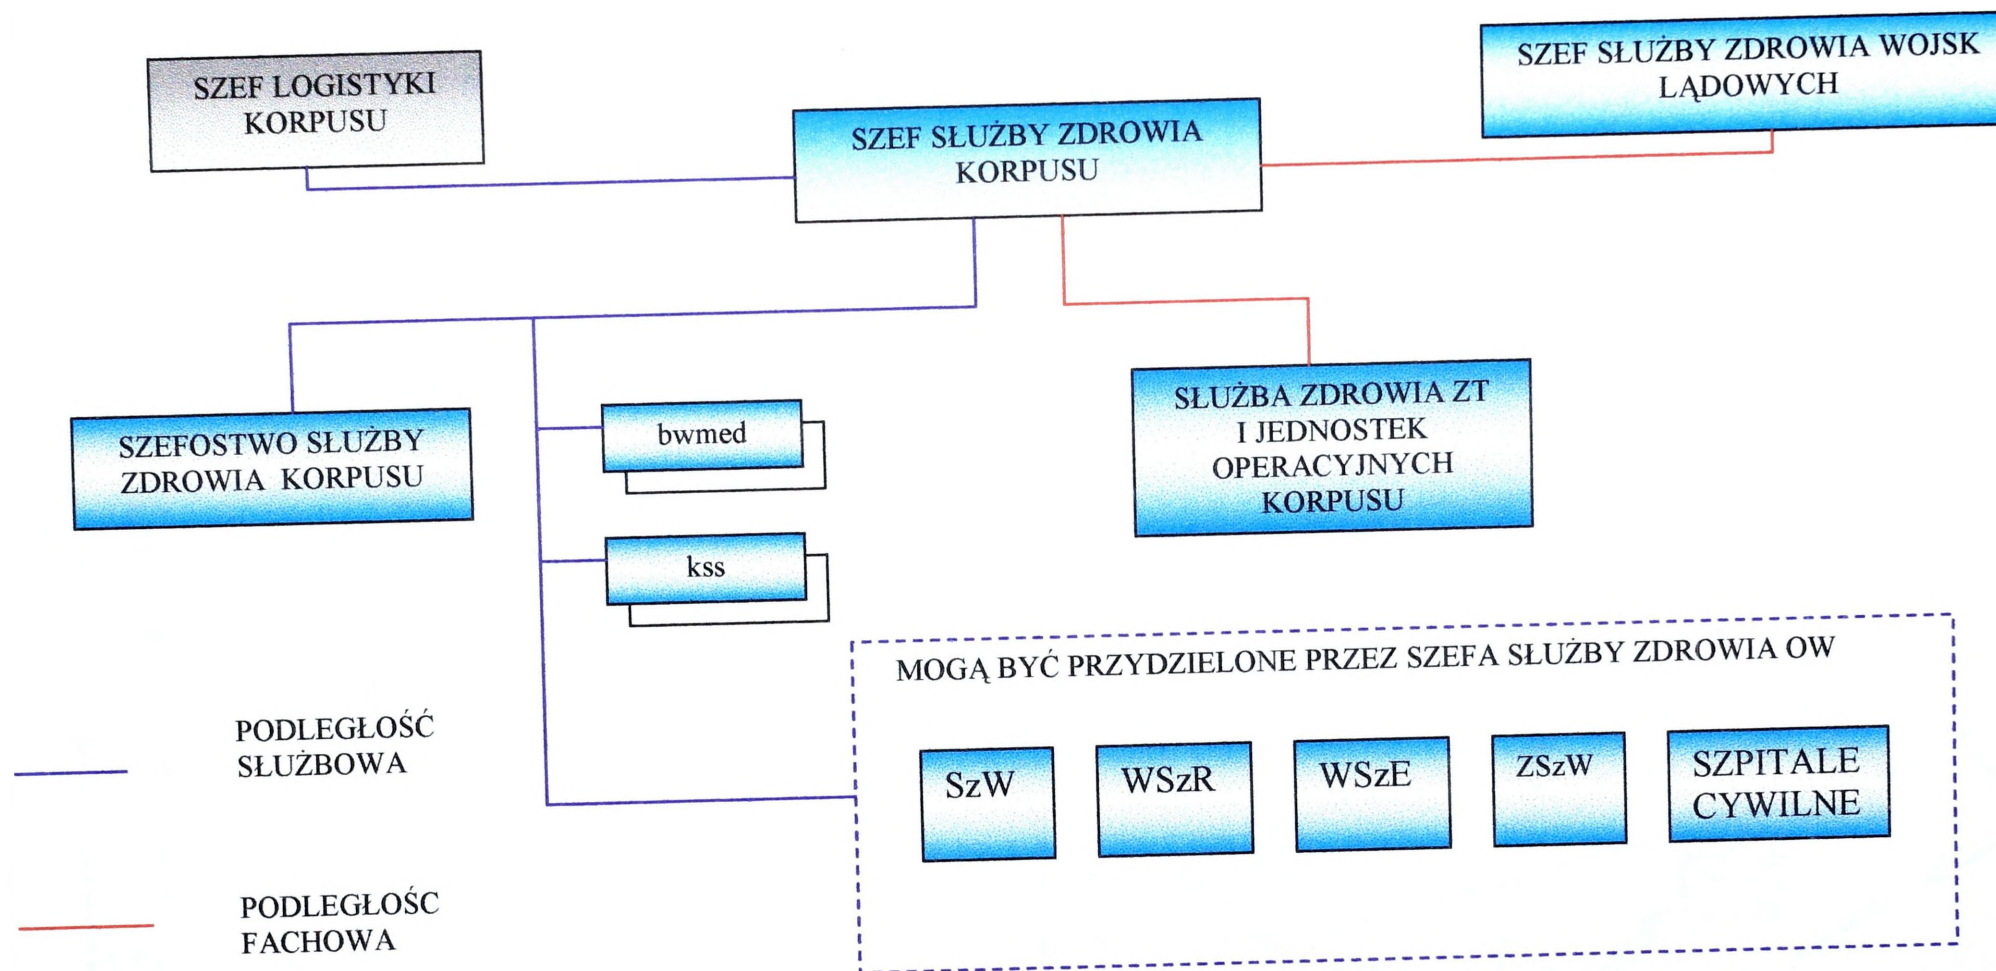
SZEF LOGISTYKI KORPUSU

SZEF SŁUŻBY ZDROWIA KORPUSU

SZEF SŁUŻBY ZDROWIA WOJSK LĄDOWYCH

SZEFOSTWO SŁUŻBY ZDROWIA KORPUSU

bwmed

kss

SŁUŻBA ZDROWIA ZT I JEDNOSTEK OPERACYJNYCH KORPUSU

MOGĄ BYĆ PRZYDZIELONE PRZEZ SZEFA SŁUŻBY ZDROWIA OW

SzW

WSzR

WSzE

ZSzW

SZPITALE CYWILNE

PODLEGŁOŚĆ SŁUŻBOWA

PODLEGŁOŚC FACHOWA